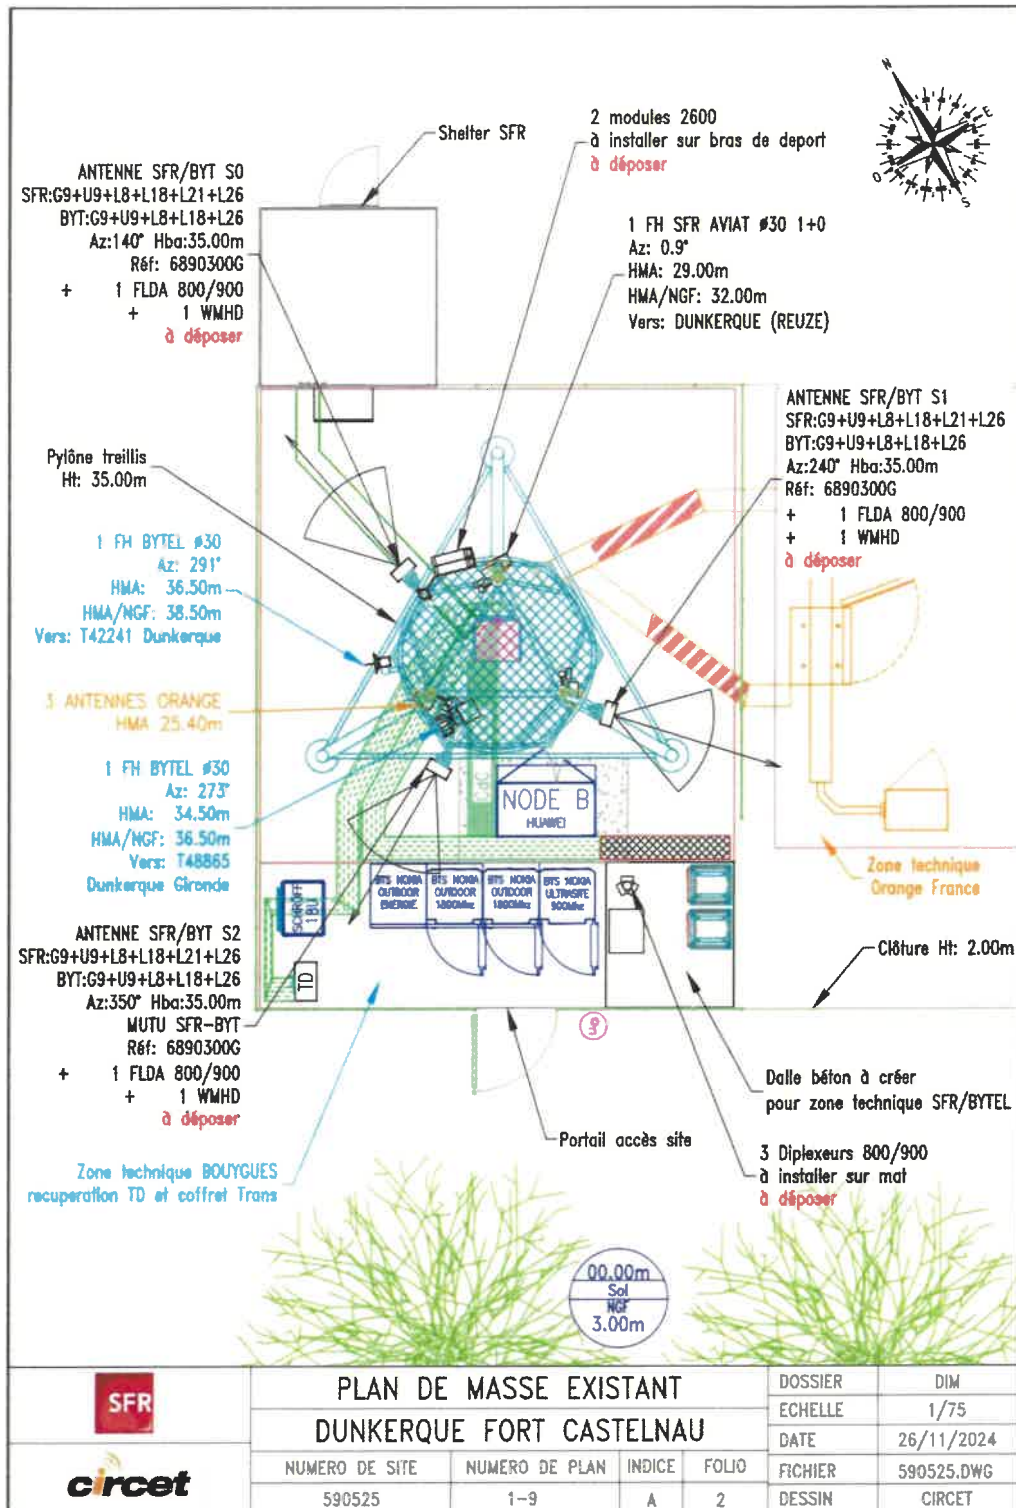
ANTENNE SFR/BYT S0
SFR:G9+U9+L8+L18+L21+L26
BYT:G9+U9+L8+L18+L26
Az:140° Hba:35.00m
Réf: 6890300G
+ 1 FLDA 800/900
+ 1 WMHD
à déposer

Shelter SFR

2 modules 2600
à installer sur bras de deport
à déposer

1 FH SFR AVIAT ø30 1+0
Az: 0.9°
HMA: 29.00m
HMA/NGF: 32.00m
Vers: DUNKERQUE (REUZE)

Pylône treillis
Ht: 35.00m

1 FH BYTEL ø30
Az: 291°
HMA: 36.50m
HMA/NGF: 38.50m
Vers: T42241 Dunkerque

3 ANTENNES ORANGE
HMA 25.40m

1 FH BYTEL ø30
Az: 273°
HMA: 34.50m
HMA/NGF: 36.50m
Vers: T48865
Dunkerque Gironde

ANTENNE SFR/BYT S1
SFR:G9+U9+L8+L18+L21+L26
BYT:G9+U9+L8+L18+L26
Az:240° Hba:35.00m
Réf: 6890300G
+ 1 FLDA 800/900
+ 1 WMHD
à déposer

NODE B
HUAWEI

BTS NOKIA OUTDOOR ENERGIE
BTS NOKIA OUTDOOR 1800MHz
BTS NOKIA OUTDOOR 1800MHz
BTS NOKIA ULTRASITE 900MHz

SCHROFF 18U

TD

Zone technique
Orange France

Clôture Ht: 2.00m

ANTENNE SFR/BYT S2
SFR:G9+U9+L8+L18+L21+L26
BYT:G9+U9+L8+L18+L26
Az:350° Hba:35.00m
MUTU SFR-BYT
Réf: 6890300G
+ 1 FLDA 800/900
+ 1 WMHD
à déposer

Dalle béton à créer
pour zone technique SFR/BYTEL

Portail accès site

3 Diplexeurs 800/900
à installer sur mat
à déposer

Zone technique BOUYGUES
recuperation TD et coffret Trans

00.00m
Sol
NGF
3.00m

SFR

circet

PLAN DE MASSE EXISTANT
DUNKERQUE FORT CASTELNAU

| NUMERO DE SITE | NUMERO DE PLAN | INDICE | FOLIO |
|---|---|---|---|
| 590525 | 1-9 | A | 2 |

| DOSSIER | DIM |
|---|---|
| ECHELLE | 1/75 |
| DATE | 26/11/2024 |
| FICHIER | 590525.DWG |
| DESSIN | CIRCET |